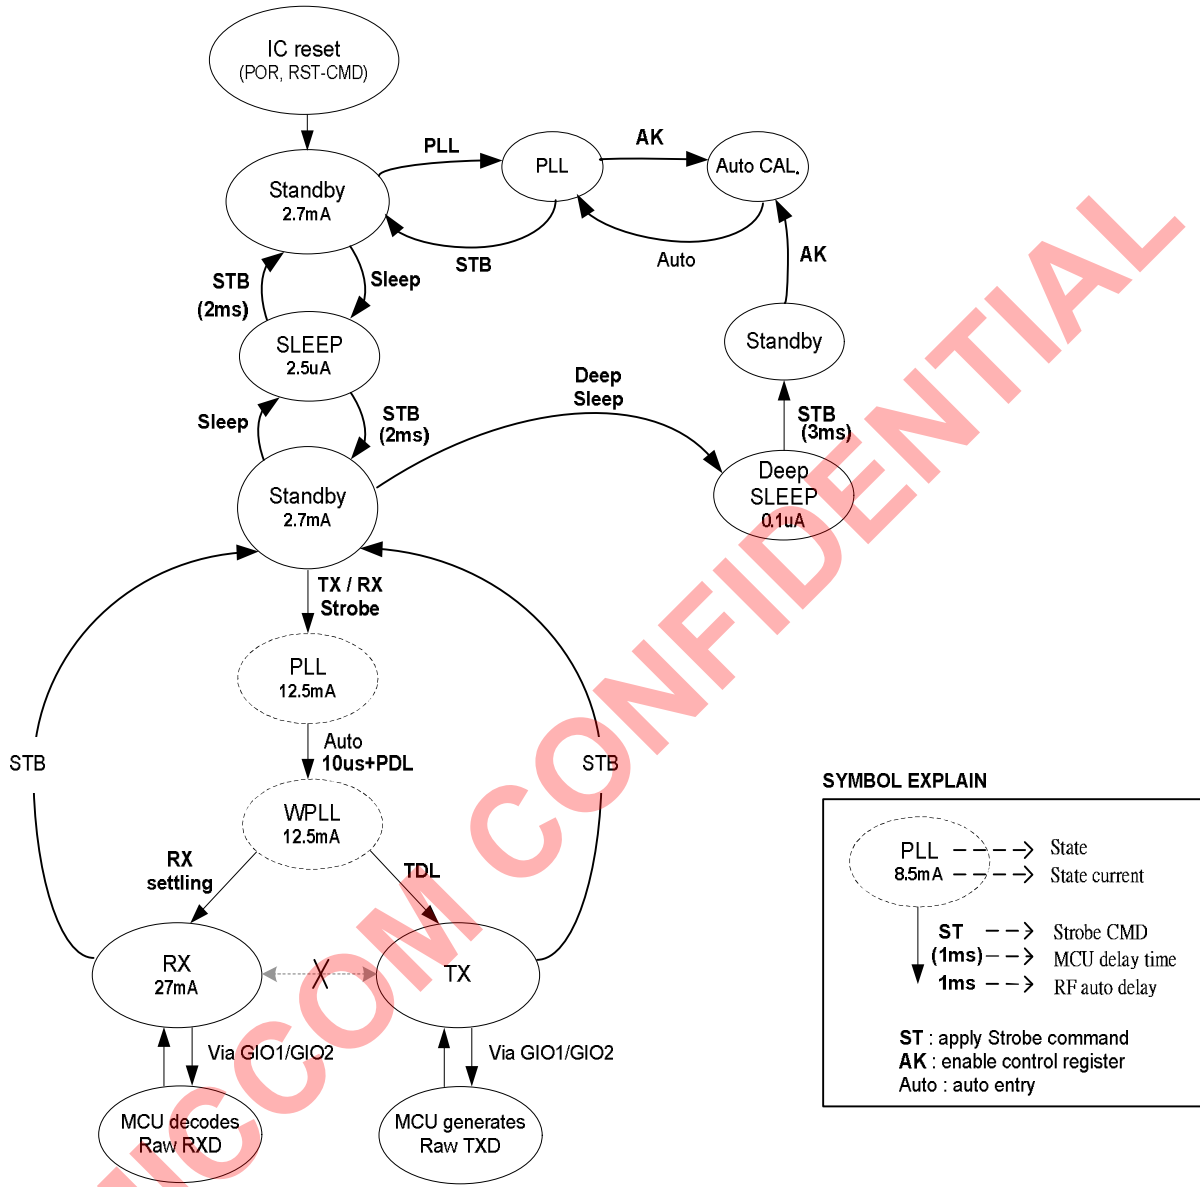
IC reset
(POR, RST-CMD)

PLL
AK

Standby
2.7mA

PLL

Auto CAL.

STB

Auto

STB
(2ms)

Sleep

AK

SLEEP
2.5uA

Standby

Deep
Sleep

Sleep

STB
(2ms)

STB
(3ms)

Standby
2.7mA

Deep
SLEEP
0.1uA

TX / RX
Strobe

PLL
12.5mA

Auto
10us+PDL

STB

STB

WPLL
12.5mA

RX
settling

TDL

RX
27mA

TX

Via GIO1/GIO2

Via GIO1/GIO2

MCU decodes
Raw RXD

MCU generates
Raw TXD

SYMBOL EXPLAIN

PLL
8.5mA

State
State current

ST
(1ms)
1ms

Strobe CMD
MCU delay time
RF auto delay

ST : apply Strobe command
AK : enable control register
Auto : auto entry

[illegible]ICCOM CONFIDENTIAL